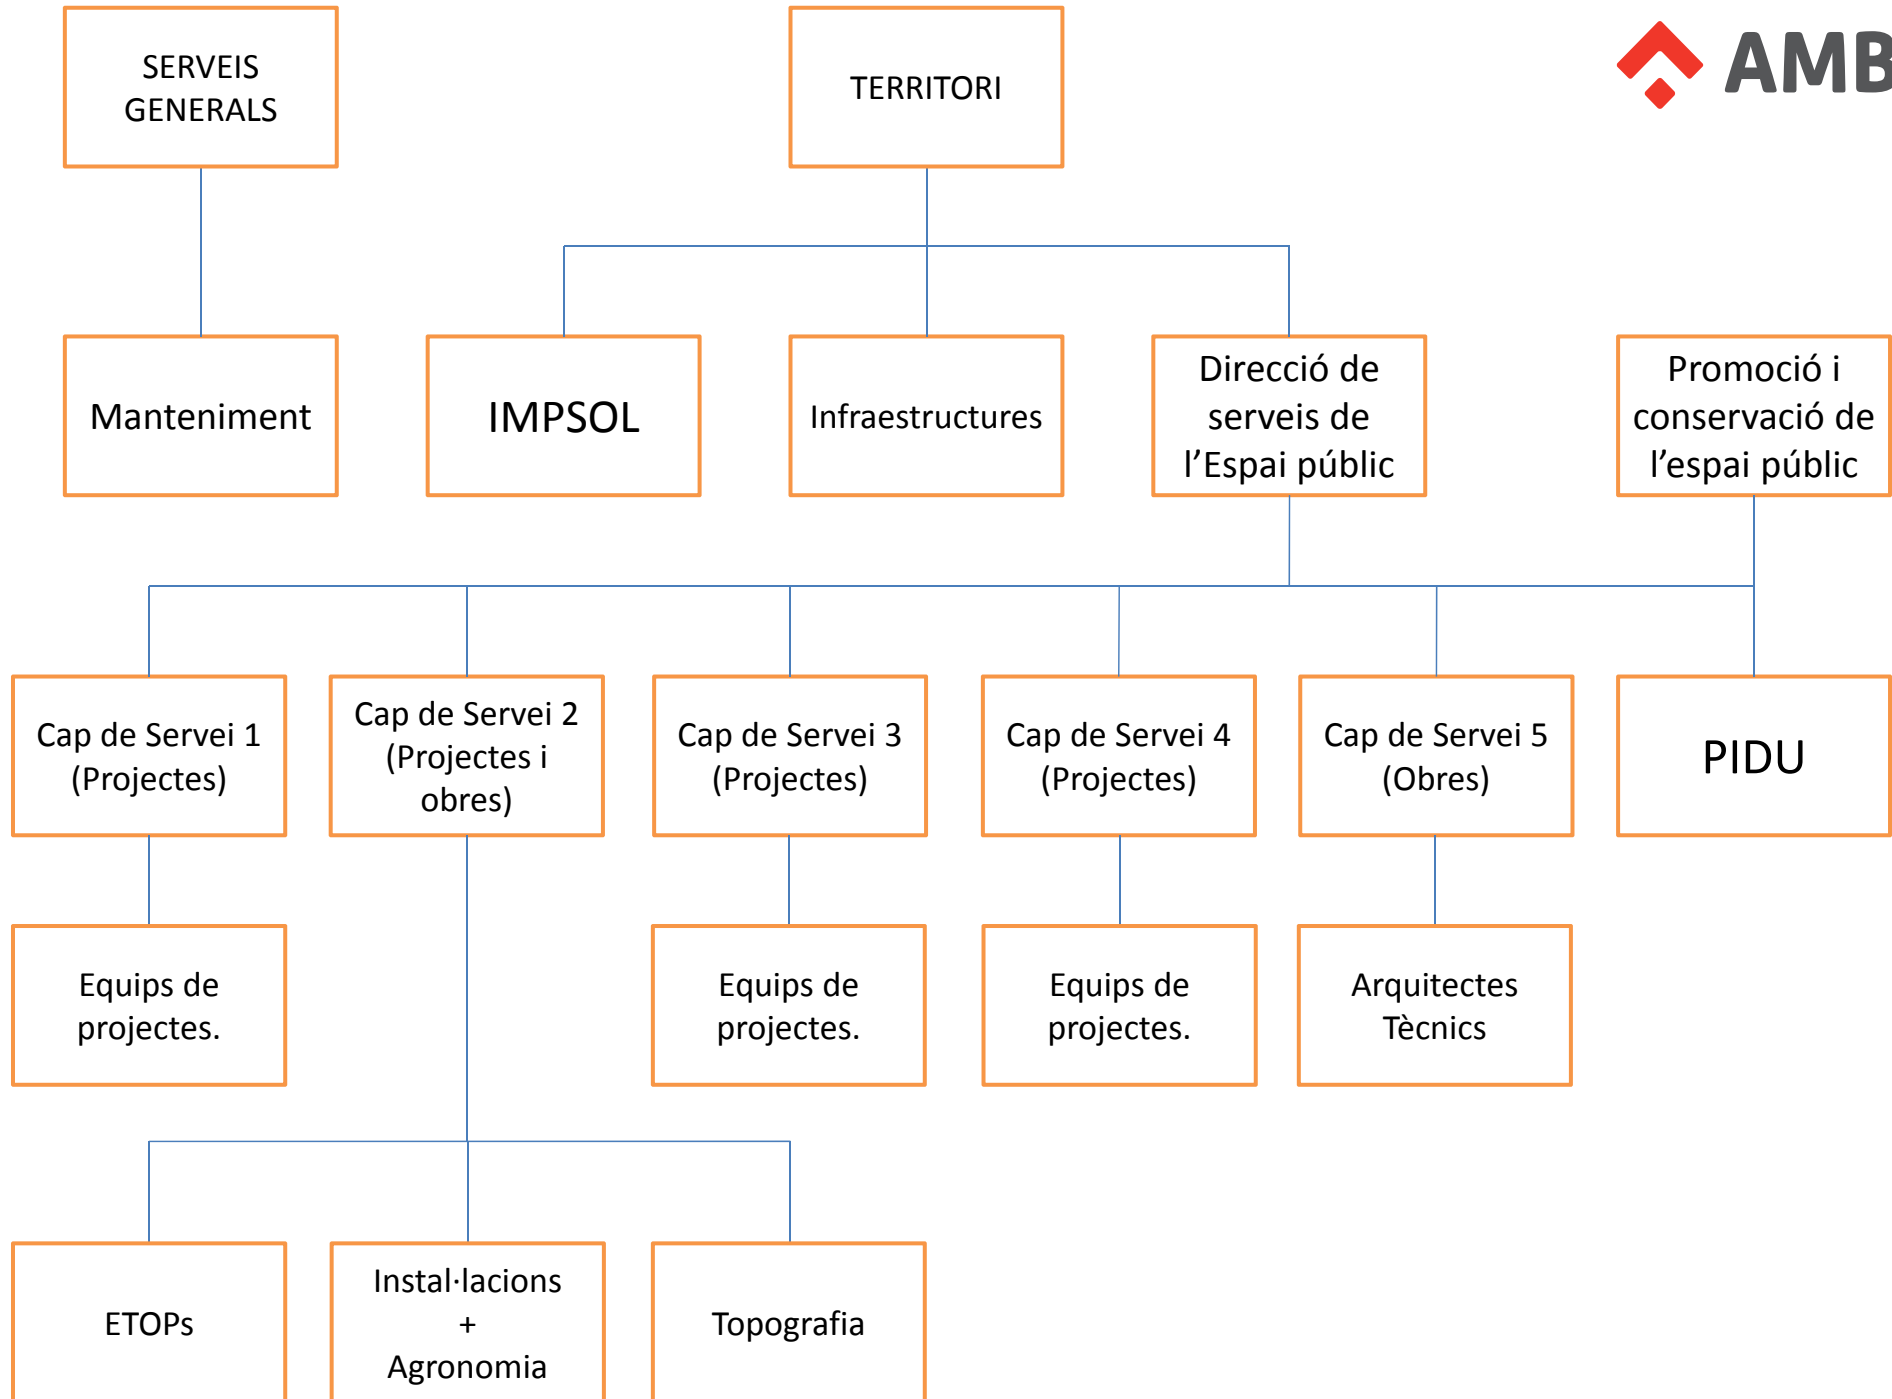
SERVEIS GENERALS

TERRITORI

AMB

Manteniment

IMPSOL

Infraestructures

Direcció de serveis de l'Espai públic

Promoció i conservació de l'espai públic

Cap de Servei 1 (Projectes)

Cap de Servei 2 (Projectes i obres)

Cap de Servei 3 (Projectes)

Cap de Servei 4 (Projectes)

Cap de Servei 5 (Obres)

PIDU

Equips de projectes.

Equips de projectes.

Equips de projectes.

Arquitectes Tècnics

ETOPs

Instal·lacions + Agronomia

Topografia